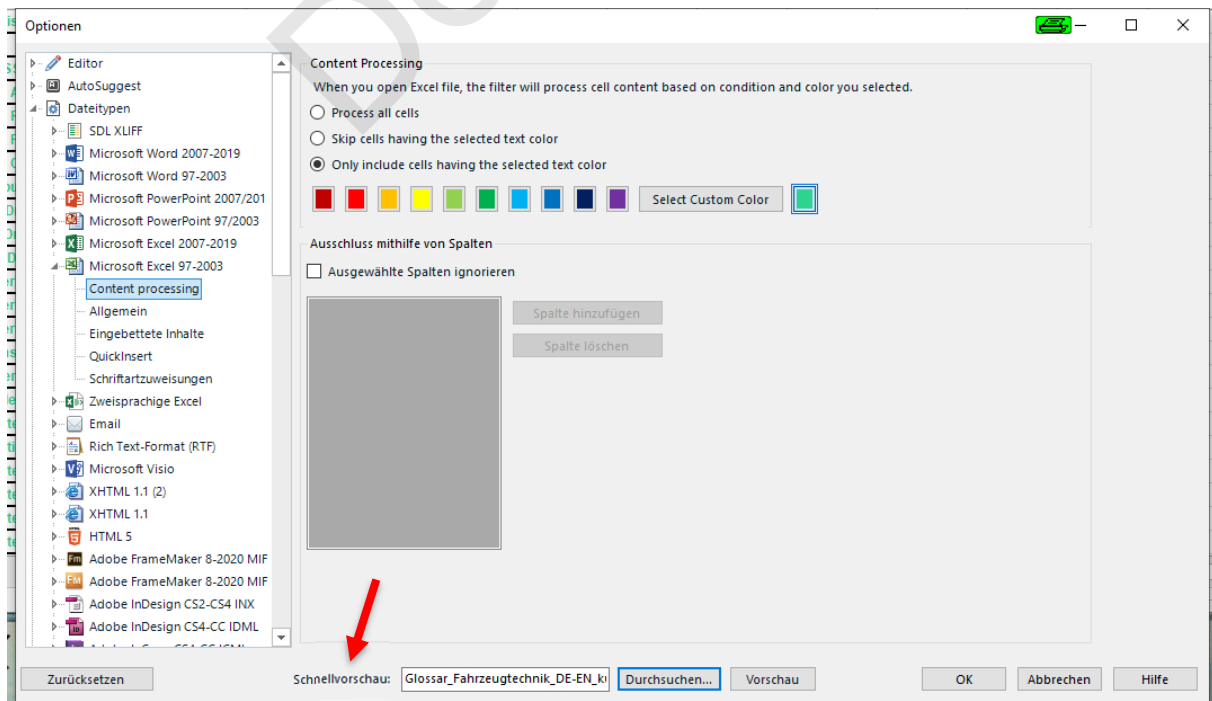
Optionen

Editor
AutoSuggest
Dateitypen
SDL XLIFF
Microsoft Word 2007-2019
Microsoft Word 97-2003
Microsoft PowerPoint 2007/201
Microsoft PowerPoint 97/2003
Microsoft Excel 2007-2019
Microsoft Excel 97-2003
Content processing
Allgemein
Eingebettete Inhalte
QuickInsert
Schriftartzuweisungen
Zweisprachige Excel
Email
Rich Text-Format (RTF)
Microsoft Visio
XHTML 1.1 (2)
XHTML 1.1
HTML 5
Adobe FrameMaker 8-2020 MIF
Adobe FrameMaker 8-2020 MIF
Adobe InDesign CS2-CS4 INX
Adobe InDesign CS4-CC IDML

Content Processing
When you open Excel file, the filter will process cell content based on condition and color you selected.
Process all cells
Skip cells having the selected text color
Only include cells having the selected text color
Select Custom Color

Ausschluss mithilfe von Spalten
Ausgewählte Spalten ignorieren
Spalte hinzufügen
Spalte löschen

Zurücksetzen
Schnellvorschau: Glossar_Fahrzeugtechnik_DE-EN_k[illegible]
Durchsuchen...
Vorschau
OK
Abbrechen
Hilfe